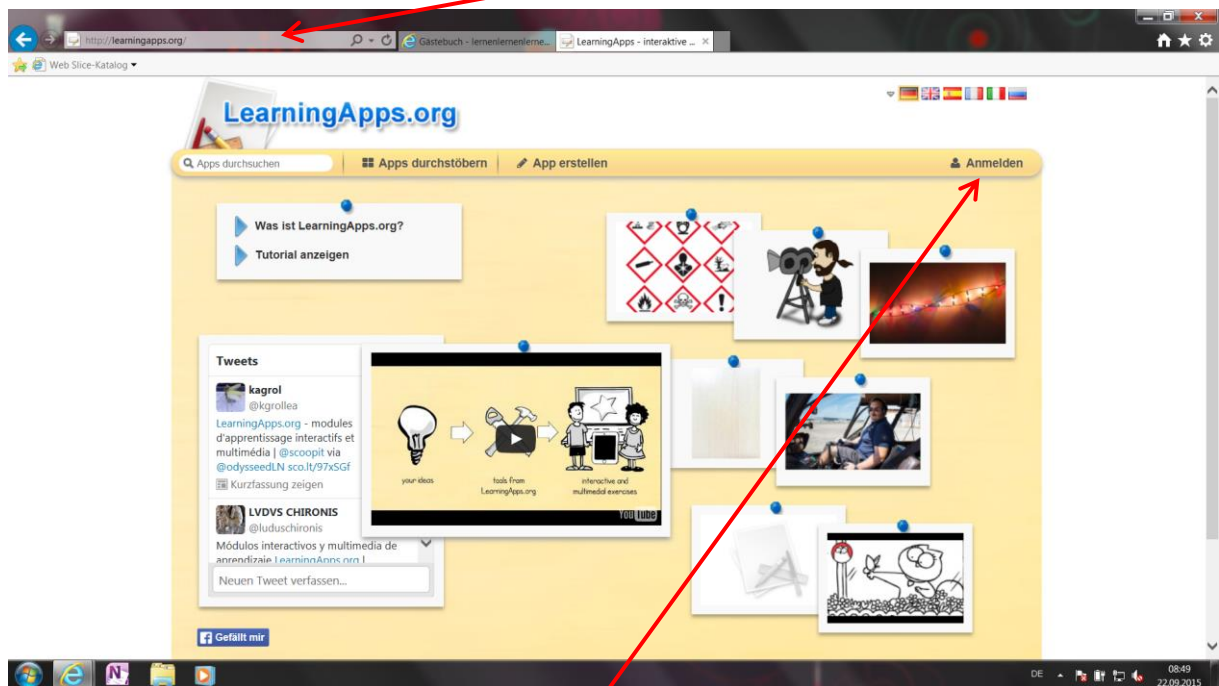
http://learningapps.org/

Gästebuch - lernenlernenlerne...

LearningApps - interaktive ...

Web Slice-Katalog

LearningApps.org

Apps durchsuchen

Apps durchstöbern

App erstellen

Anmelden

Was ist LearningApps.org?

Tutorial anzeigen

Tweets

kagrol
@kgrollea
LearningApps.org - modules d'apprentissage interactifs et multimédia | @scoopit via @odysseedLN sco.lt/97xSGf
Kurzfassung zeigen

LVDVS CHIRONIS
@luduschironis
Módulos interactivos y multimedia de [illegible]

Neuen Tweet verfassen...

your ideas

tools from LearningApps.org

interactive and multimedial exercises

YouTube

Gefällt mir

DE

08:49
22.09.2015